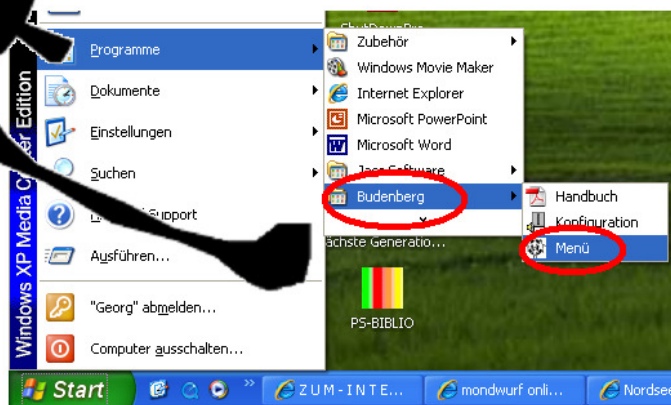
Windows XP Media C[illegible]er Edition

Programme
Dokumente
Einstellungen
Suchen
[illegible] Support
Ausführen...
"Georg" abmelden...
Computer ausschalten...

Zubehör
Windows Movie Maker
Internet Explorer
Microsoft PowerPoint
Microsoft Word
Ja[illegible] Software
Budenberg

Handbuch
Konfiguration
Menü

ShutDownPro
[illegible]ächste Generatio...
PS-BIBLIO

Start
ZUM-INTE...
mondwurf onli...
Nordsee